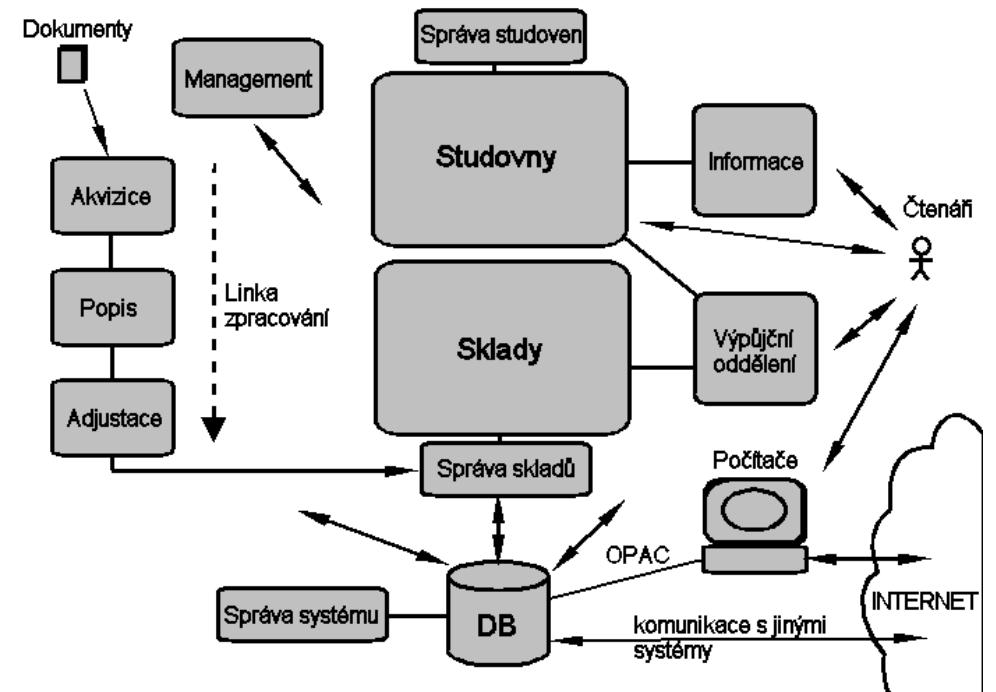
Dokumenty

Management

Správa studoven

Studovny

Informace

Čtenáři

Akvizice

Popis

Linka zpracování

Sklady

Výpůjční oddělení

Adjustace

Správa skladů

Počítače

OPAC

Správa systému

DB

INTERNET

komunikace s jinými systémy